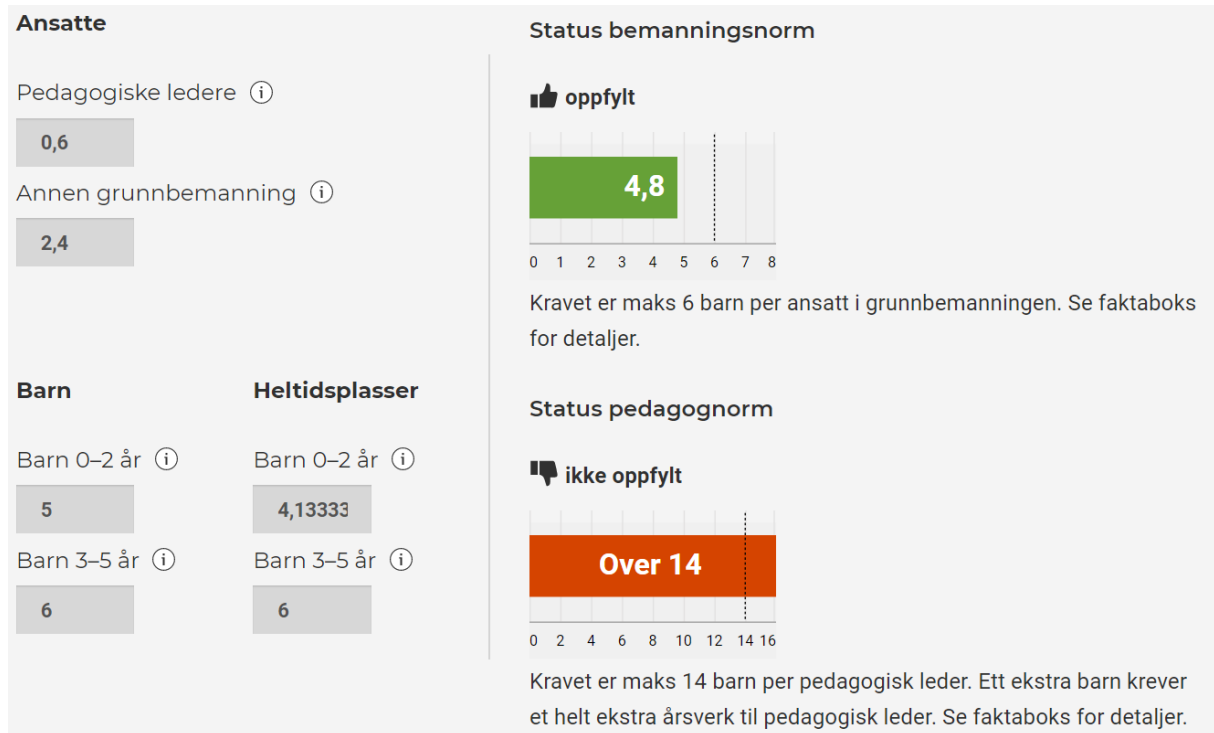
Ansatte

Pedagogiske ledere ⓘ

0,6

Annen grunnbemanning ⓘ

2,4

Barn

Barn 0–2 år ⓘ

5

Barn 3–5 år ⓘ

6

Heltidsplasser

Barn 0–2 år ⓘ

4,13333

Barn 3–5 år ⓘ

6

Status bemanningsnorm

oppfylt

4,8

0 1 2 3 4 5 6 7 8

Kravet er maks 6 barn per ansatt i grunnbemanningen. Se faktaboks for detaljer.

Status pedagognorm

ikke oppfylt

Over 14

0 2 4 6 8 10 12 14 16

Kravet er maks 14 barn per pedagogisk leder. Ett ekstra barn krever et helt ekstra årsverk til pedagogisk leder. Se faktaboks for detaljer.